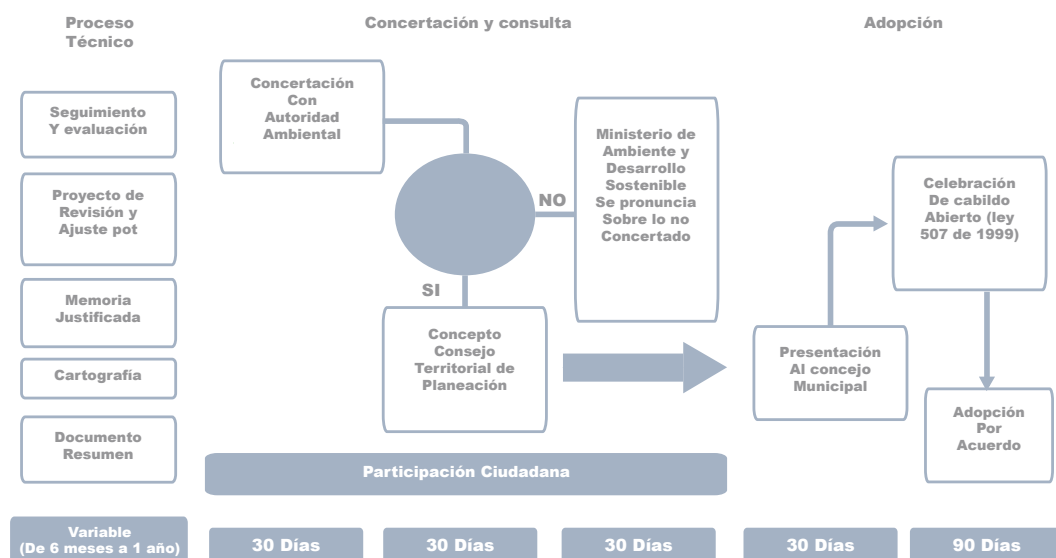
Proceso Técnico

Concertación y consulta

Adopción

Seguimiento Y evaluación

Proyecto de Revisión y Ajuste pot

Memoria Justificada

Cartografía

Documento Resumen

Concertación Con Autoridad Ambiental

NO

SI

Ministerio de Ambiente y Desarrollo Sostenible Se pronuncia Sobre lo no Concertado

Concepto Consejo Territorial de Planeación

Participación Ciudadana

Presentación Al concejo Municipal

Celebración De cabildo Abierto (ley 507 de 1999)

Adopción Por Acuerdo

Variable (De 6 meses a 1 año)

30 Días

30 Días

30 Días

30 Días

90 Días